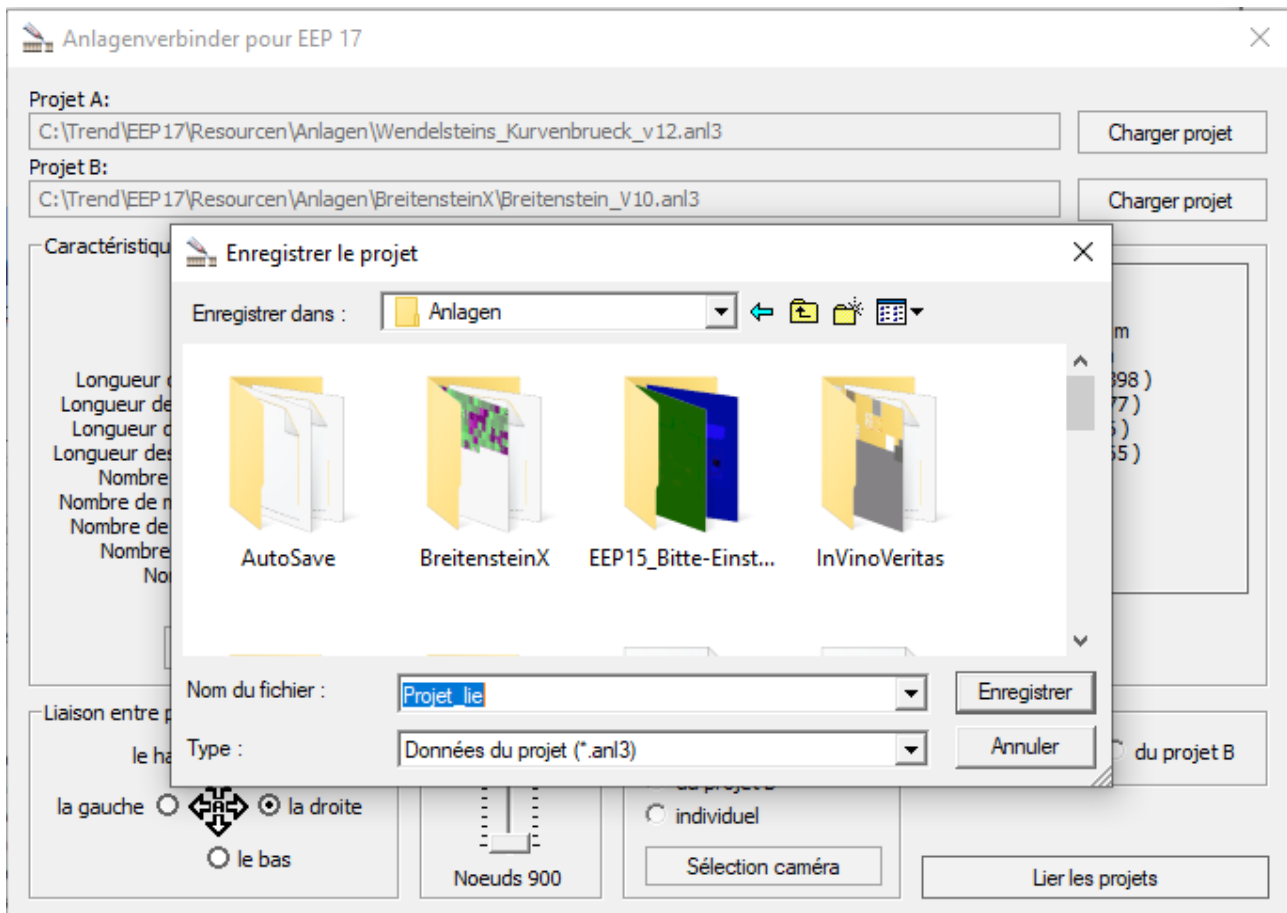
Anlagenverbinder pour EEP 17

Projet A:
C:\Trend\EEP17\Resourcen\Anlagen\Wendelsteins_Kurvenbrueck_v12.anl3
Charger projet

Projet B:
C:\Trend\EEP17\Resourcen\Anlagen\BreitensteinX\Breitenstein_V10.anl3
Charger projet

Caractéristiqu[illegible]

Longueur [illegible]
Longueur de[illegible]
Longueur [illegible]
Longueur des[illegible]
Nombre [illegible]
Nombre de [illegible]
Nombre de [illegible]
Nombre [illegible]
No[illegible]

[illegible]m
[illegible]398 )
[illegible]77 )
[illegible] )
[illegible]55 )

Enregistrer le projet

Enregistrer dans : Anlagen

AutoSave
BreitensteinX
EEP15_Bitte-Einst...
InVinoVeritas

Nom du fichier : Projet_lie
Enregistrer
Type : Données du projet (*.anl3)
Annuler

Liaison entre p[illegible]
le ha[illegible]
la gauche
A
la droite
le bas

Noeuds 900

du projet B
individuel
Sélection caméra

du projet B

Lier les projets